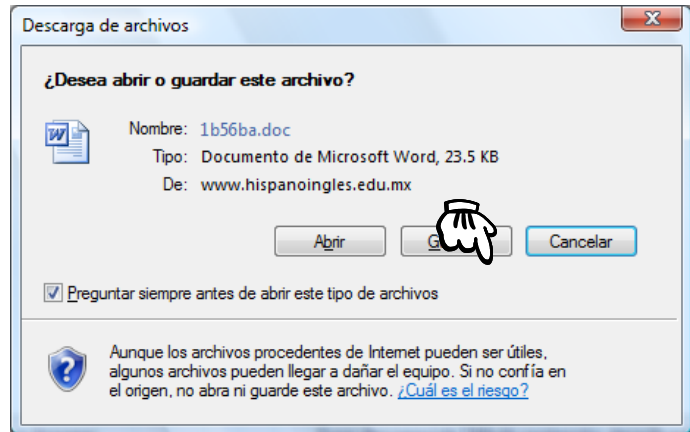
Descarga de archivos

¿Desea abrir o guardar este archivo?

Nombre: 1b56ba.doc
Tipo: Documento de Microsoft Word, 23.5 KB
De: www.hispanoingles.edu.mx

Abrir
G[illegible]
Cancelar

Preguntar siempre antes de abrir este tipo de archivos

Aunque los archivos procedentes de Internet pueden ser útiles, algunos archivos pueden llegar a dañar el equipo. Si no confía en el origen, no abra ni guarde este archivo. ¿Cuál es el riesgo?